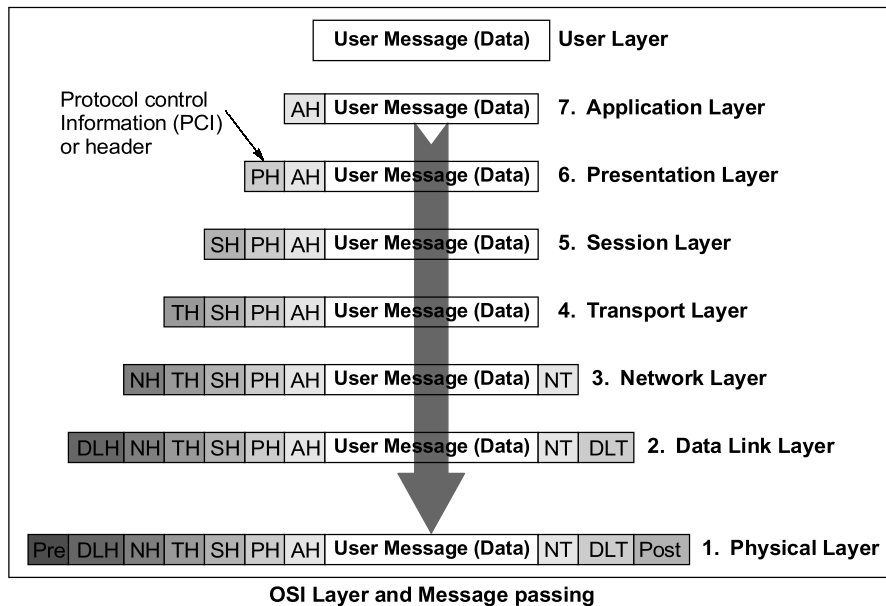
User Message (Data) User Layer

Protocol control Information (PCI) or header

AH User Message (Data) 7. Application Layer

PH AH User Message (Data) 6. Presentation Layer

SH PH AH User Message (Data) 5. Session Layer

TH SH PH AH User Message (Data) 4. Transport Layer

NH TH SH PH AH User Message (Data) NT 3. Network Layer

DLH NH TH SH PH AH User Message (Data) NT DLT 2. Data Link Layer

Pre DLH NH TH SH PH AH User Message (Data) NT DLT Post 1. Physical Layer

OSI Layer and Message passing